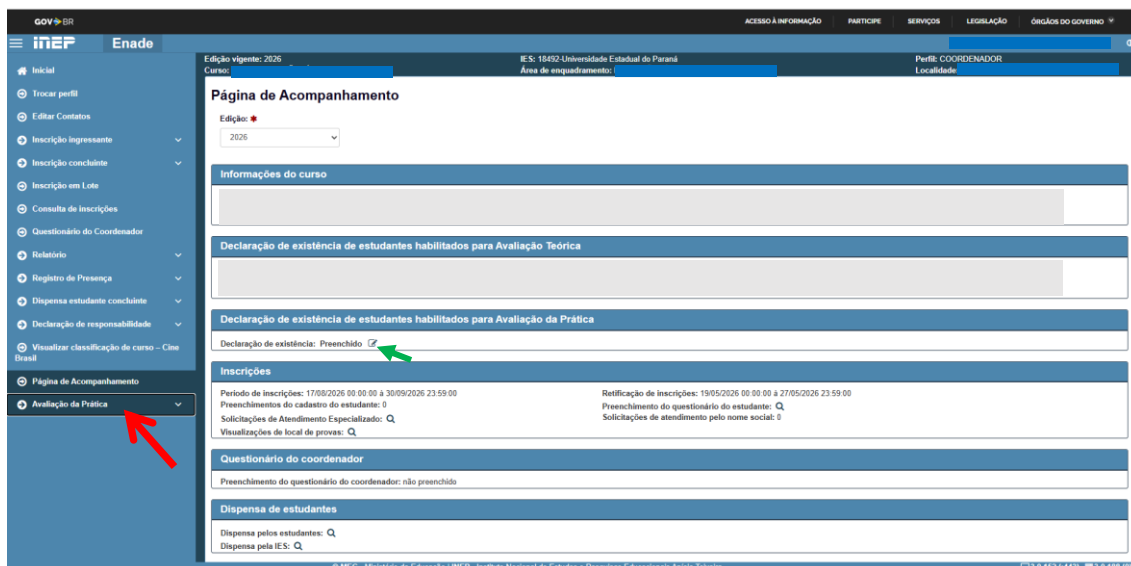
GOV.BR

ACESSO À INFORMAÇÃO PARTICIPE SERVIÇOS LEGISLAÇÃO ÓRGÃOS DO GOVERNO

inep Enade

Inicial
Trocar perfil
Editar Contatos
Inscrição ingressante
Inscrição concluinte
Inscrição em Lote
Consulta de inscrições
Questionário do Coordenador
Relatório
Registro de Presença
Dispensa estudante concluinte
Declaração de responsabilidade
Visualizar classificação de curso – Cine Brasil
Página de Acompanhamento
Avaliação da Prática

Edição vigente: 2026
Curso:
IES: 18492-Universidade Estadual do Paraná
Área de enquadramento:
Perfil: COORDENADOR
Localidade

Página de Acompanhamento

Edição: *
2026

Informações do curso

Declaração de existência de estudantes habilitados para Avaliação Teórica

Declaração de existência de estudantes habilitados para Avaliação da Prática

Declaração de existência: Preenchido

Inscrições

Período de inscrições: 17/08/2026 00:00:00 à 30/09/2026 23:59:00
Preenchimentos do cadastro do estudante: 0
Solicitações de Atendimento Especializado:
Visualizações de local de provas:
Retificação de inscrições: 19/05/2026 00:00:00 à 27/05/2026 23:59:00
Preenchimento do questionário do estudante:
Solicitações de atendimento pelo nome social: 0

Questionário do coordenador

Preenchimento do questionário do coordenador: não preenchido

Dispensa de estudantes

Dispensa pelos estudantes:
Dispensa pela IES:

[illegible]